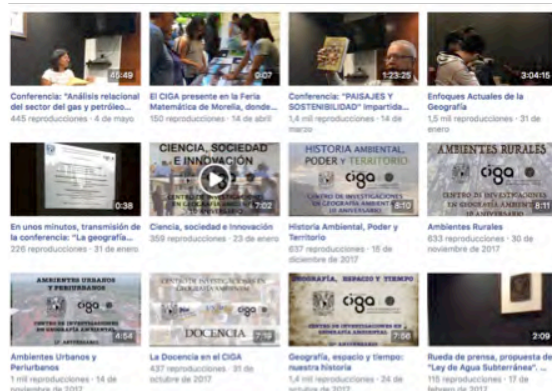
45:49
Conferencia: "Análisis relacional del sector del gas y petróleo...
445 reproducciones · 4 de mayo

0:07
El CIGA presente en la Feria Matemática de Morelia, donde...
150 reproducciones · 14 de abril

1:23:25
Conferencia: "PAISAJES Y SOSTENIBILIDAD" Impartida...
1,4 mil reproducciones · 14 de marzo

3:04:15
Enfoques Actuales de la Geografía
1,5 mil reproducciones · 31 de enero

0:38
En unos minutos, transmisión de la conferencia: "La geografía...
226 reproducciones · 31 de enero

CIENCIA, SOCIEDAD E INNOVACIÓN
7:02
Ciencia, sociedad e Innovación
359 reproducciones · 23 de enero

HISTORIA AMBIENTAL, PODER Y TERRITORIO
ciga
CENTRO DE INVESTIGACIONES EN GEOGRAFÍA AMBIENTAL 10 ANIVERSARIO
8:10
Historia Ambiental, Poder y Territorio
637 reproducciones · 15 de diciembre de 2017

AMBIENTES RURALES
ciga
CENTRO DE INVESTIGACIONES EN GEOGRAFÍA AMBIENTAL 10 ANIVERSARIO
6:11
Ambientes Rurales
633 reproducciones · 30 de noviembre de 2017

AMBIENTES URBANOS Y PERIURBANOS
ciga
CENTRO DE INVESTIGACIONES EN GEOGRAFÍA AMBIENTAL
4:54
Ambientes Urbanos y Periurbanos
1 mil reproducciones · 14 de noviembre de 2017

CENTRO DE INVESTIGACIONES EN GEOGRAFÍA AMBIENTAL
DOCENCIA
7:19
La Docencia en el CIGA
437 reproducciones · 31 de octubre de 2017

GEOGRAFÍA, ESPACIO Y TIEMPO
ciga
CENTRO DE INVESTIGACIONES EN GEOGRAFÍA AMBIENTAL
7:06
Geografía, espacio y tiempo: nuestra historia
1,4 mil reproducciones · 24 de octubre de 2017

2:09
Rueda de prensa, propuesta de "Ley de Agua Subterránea"...
115 reproducciones · 17 de febrero de 2017